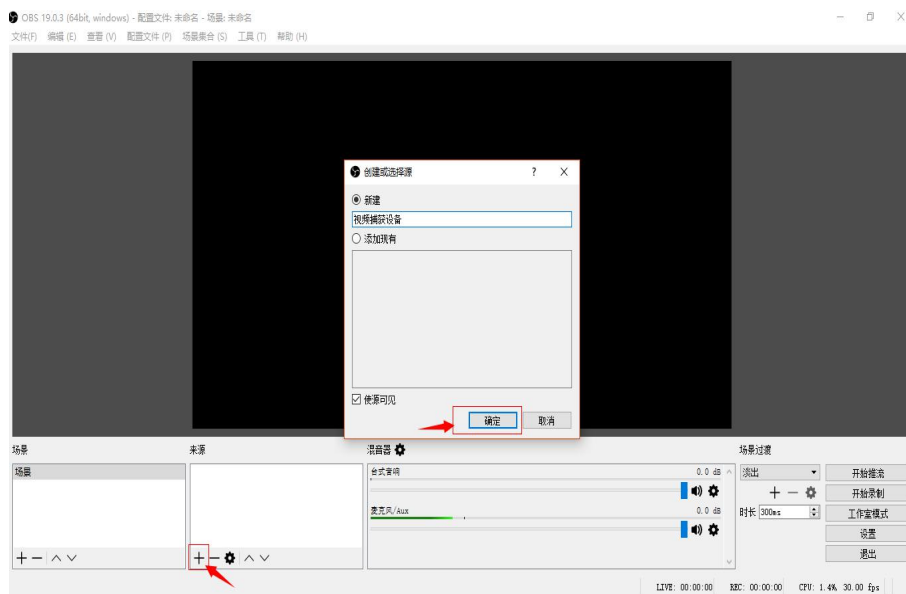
OBS 19.0.3 (64bit, windows) - 配置文件: 未命名 - 场景: 未命名
文件(F) 编辑 (E) 查看 (V) 配置文件 (P) 场景集合 (S) 工具 (T) 帮助 (H)

创建或选择源 ? X
◉ 新建
视频捕获设备
○ 添加现有
☑ 使源可见
确定 取消

场景
场景
来源
混音器
台式音响
0.0 dB
麦克风/Aux
0.0 dB
场景过渡
淡出
时长 300ms
开始推流
开始录制
工作室模式
设置
退出

LIVE: 00:00:00 REC: 00:00:00 CPU: 1.4%, 30.00 fps